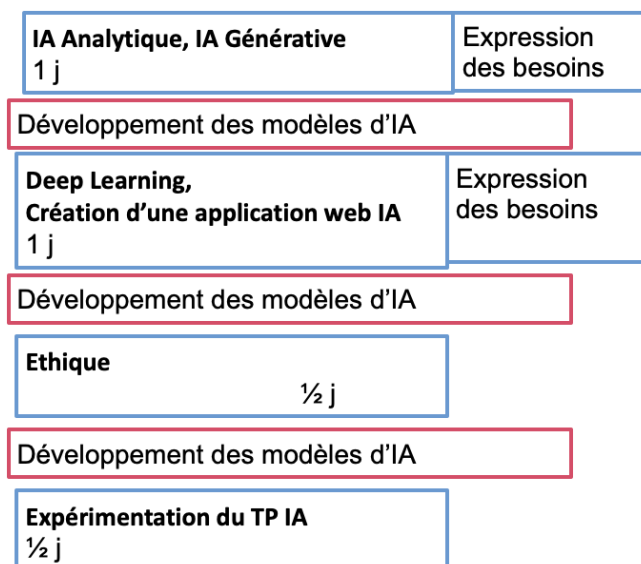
**IA Analytique, IA Générative**
1 j

Expression des besoins

Développement des modèles d'IA

**Deep Learning,**
**Création d'une application web IA**
1 j

Expression des besoins

Développement des modèles d'IA

**Ethique**
½ j

Développement des modèles d'IA

**Expérimentation du TP IA**
½ j